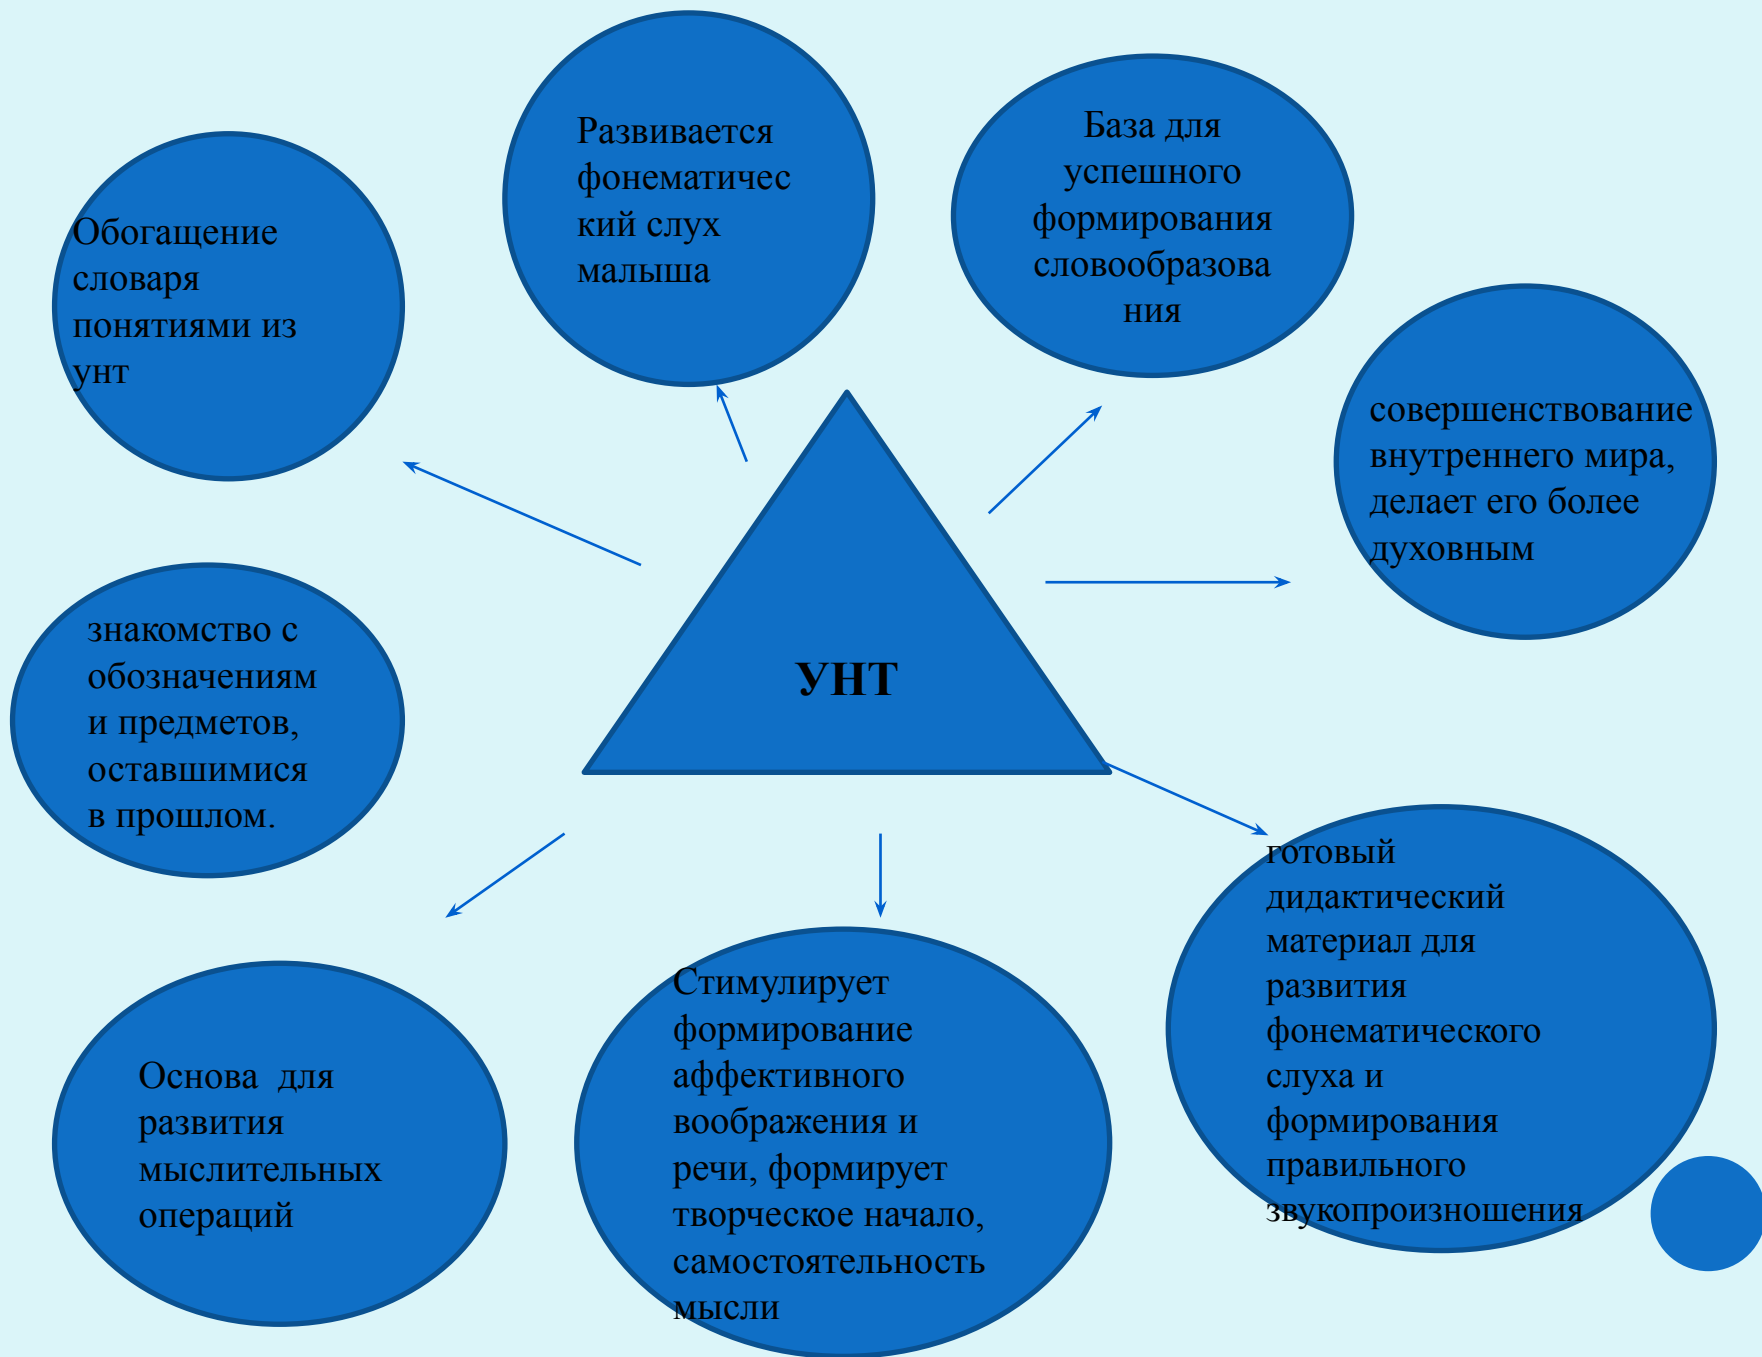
Обогащение словаря понятиями из унт

Развивается фонематический слух малыша

База для успешного формирования словообразования

совершенствование внутреннего мира, делает его более духовным

УНТ

знакомство с обозначениям и предметов, оставшимися в прошлом.

Основа для развития мыслительных операций

Стимулирует формирование аффективного воображения и речи, формирует творческое начало, самостоятельность мысли

готовый дидактический материал для развития фонематического слуха и формирования правильного звукопроизношения